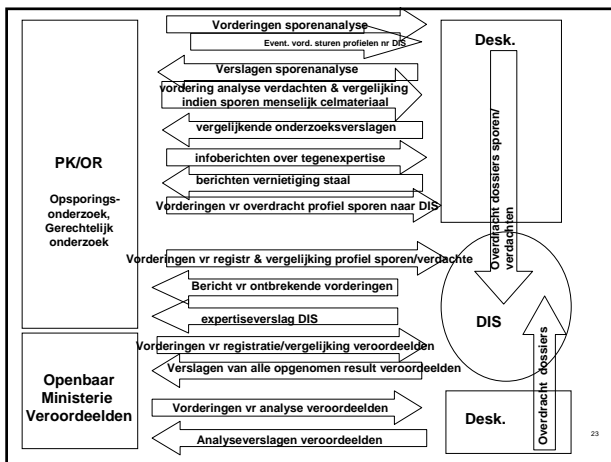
PK/OR

Opsporingsonderzoek, Gerechtelijk onderzoek

Openbaar Ministerie Veroordeelden

Vorderingen sporenanalyse

Event. vord. sturen profielen nr DIS

Verslagen sporenanalyse

vordering analyse verdachten & vergelijking indien sporen menselijk celmateriaal

vergelijkende onderzoeksverslagen

infoberichten over tegenexpertise

berichten vernietiging staal

Vorderingen vr overdracht profiel sporen naar DIS

Vorderingen vr registr & vergelijking profiel sporen/verdachte

Bericht vr ontbrekende vorderingen

expertiseverslag DIS

Vorderingen vr registratie/vergelijking veroordeelden

Verslagen van alle opgenomen result veroordeelden

Vorderingen vr analyse veroordeelden

Analyseverslagen veroordeelden

Desk.

Overdracht dossiers sporen/verdachten

DIS

Overdracht dossiers

Desk.

23